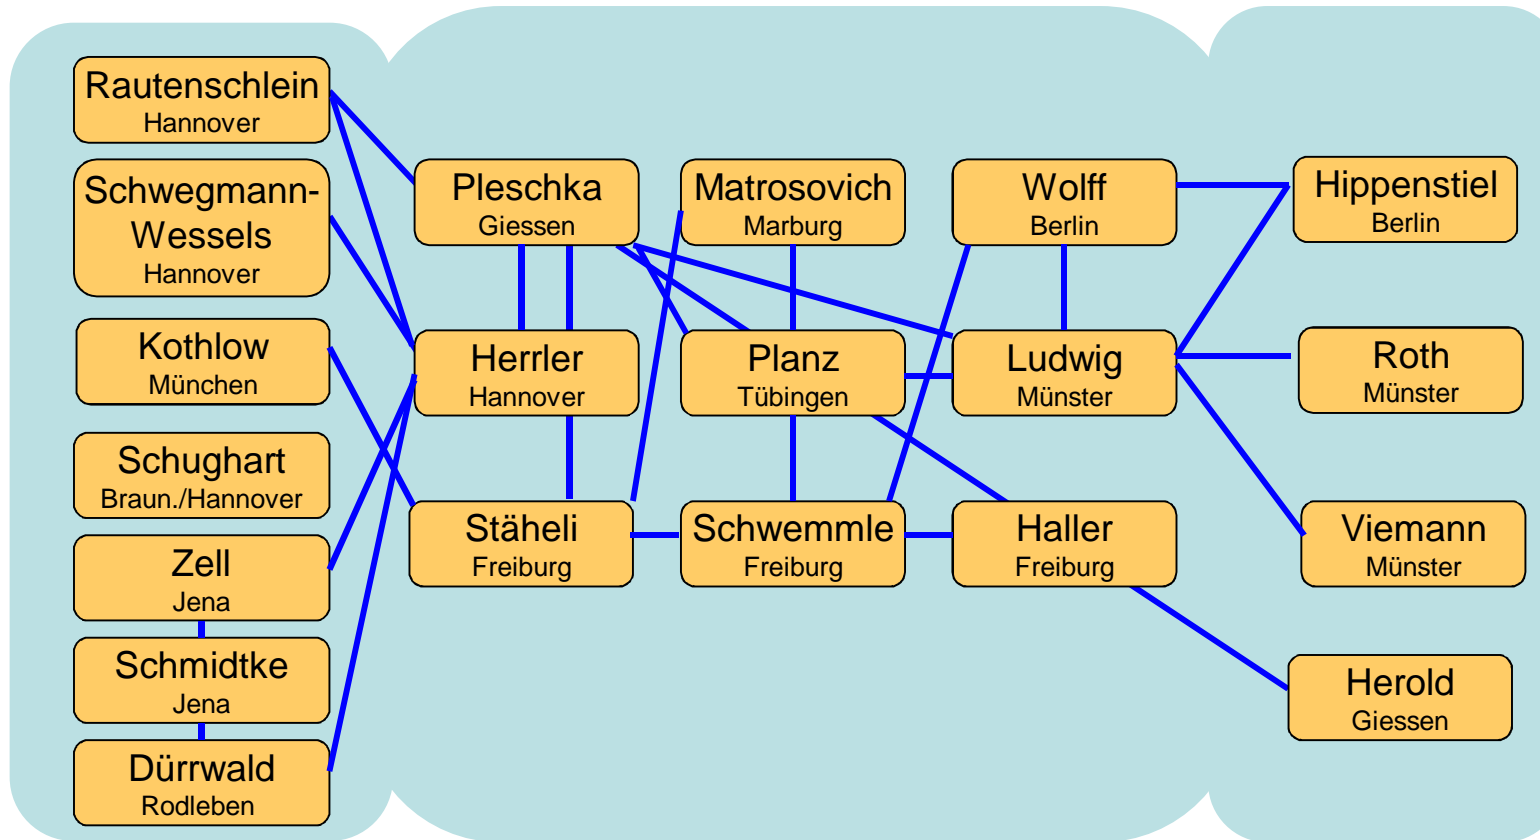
Rautenschlein
Hannover

Schwegmann-Wessels
Hannover

Kothlow
München

Schughart
Braun./Hannover

Zell
Jena

Schmidtke
Jena

Dürrwald
Rodleben

Pleschka
Giessen

Matrosovich
Marburg

Wolff
Berlin

Hippenstiel
Berlin

Herrler
Hannover

Planz
Tübingen

Ludwig
Münster

Roth
Münster

Stäheli
Freiburg

Schwemmle
Freiburg

Haller
Freiburg

Viemann
Münster

Herold
Giessen